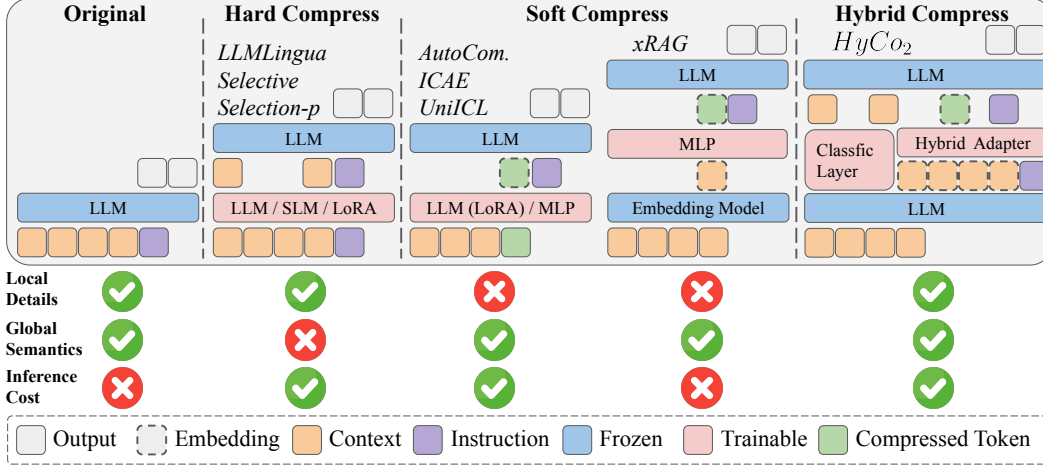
| Original | Hard Compress | Soft Compress | | Hybrid Compress |
|---|---|---|---|---|
| | LLMLingua Selective Selection-p | AutoCom. ICAE UniICL | xRAG | $HyCo_2$ |
| | LLM | LLM | LLM | LLM |
| | | | MLP | Classfic Layer / Hybrid Adapter |
| LLM | LLM / SLM / LoRA | LLM (LoRA) / MLP | Embedding Model | LLM |

Local Details

Global Semantics

Inference Cost

Output Embedding Context Instruction Frozen Trainable Compressed Token